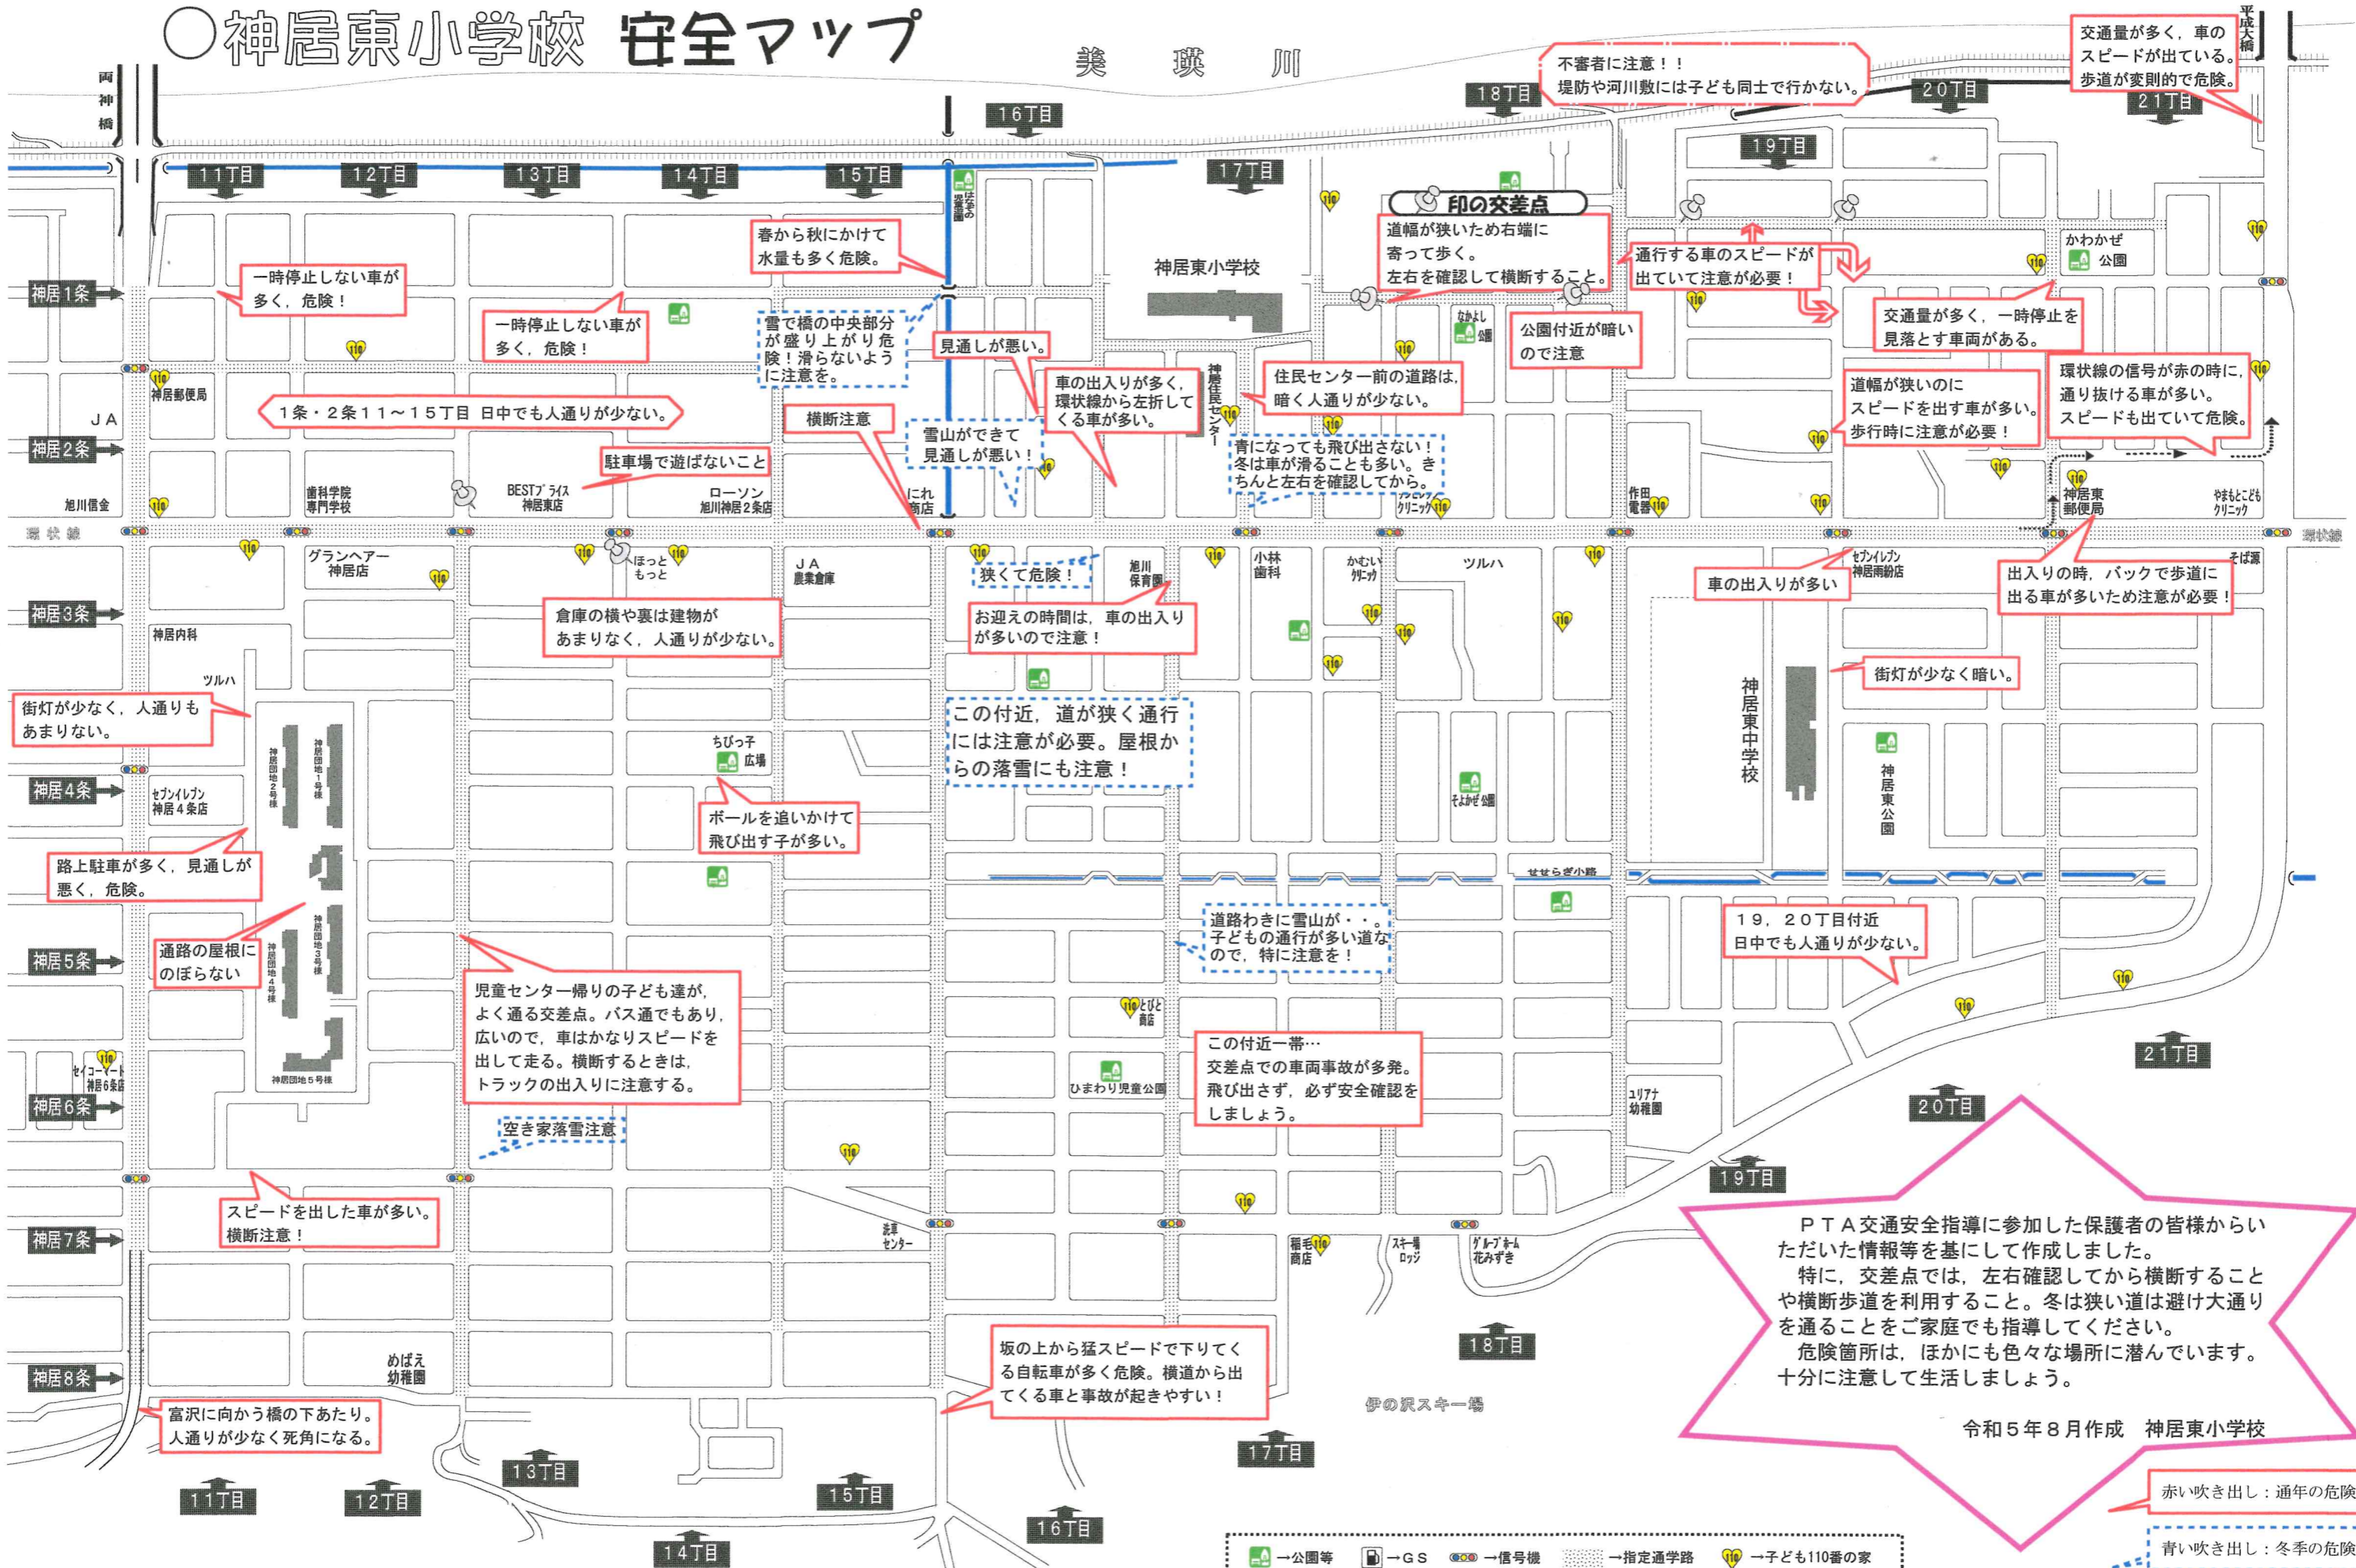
○神居東小学校 安全マップ

美 瑛 川

両神橋

平成大橋

16丁目

18丁目

20丁目

21丁目

19丁目

11丁目 12丁目 13丁目 14丁目 15丁目

17丁目

不審者に注意！！
堤防や河川敷には子ども同士で行かない。

交通量が多く，車のスピードが出ている。
歩道が変則的で危険。

印の交差点

道幅が狭いため右端に寄って歩く。
左右を確認して横断すること。

通行する車のスピードが出ていて注意が必要！

かわかぜ公園

春から秋にかけて水量も多く危険。

一時停止しない車が多く，危険！

一時停止しない車が多く，危険！

神居東小学校

交通量が多く，一時停止を見落とす車両がある。

公園付近が暗いので注意

なかよし公園

雪で橋の中央部分が盛り上がり危険！滑らないように注意を。

見通しが悪い。

車の出入りが多く，環状線から左折してくる車が多い。

住民センター前の道路は，暗く人通りが少ない。

神居住民センター

道幅が狭いのにスピードを出す車が多い。
歩行時に注意が必要！

環状線の信号が赤の時に，通り抜ける車が多い。
スピードも出ていて危険。

神居1条

神居郵便局

ＪＡ

1条・2条11～15丁目 日中でも人通りが少ない。

横断注意

雪山ができて見通しが悪い！

青になっても飛び出さない！
冬は車が滑ることも多い。きちんと左右を確認してから。

神居2条

駐車場で遊ばないこと

旭川信金

歯科学院専門学校

BESTプライス神居東店

ローソン旭川神居2条店

にれ商店

作田電器

神居東郵便局

やまもとこどもクリニック

環状線

環状線

グランヘアー神居店

ほっともっと

ＪＡ農業倉庫

狭くて危険！

旭川保育園

小林歯科

かむいクリニック

ツルハ

セブンイレブン神居南紡店

そば源

車の出入りが多い

出入りの時，バックで歩道に出る車が多いため注意が必要！

神居3条

神居内科

倉庫の横や裏は建物があまりなく，人通りが少ない。

お迎えの時間は，車の出入りが多いので注意！

ツルハ

街灯が少なく暗い。

街灯が少なく，人通りもあまりない。

神居団地2号棟

神居団地1号棟

ちびっ子広場

この付近，道が狭く通行には注意が必要。屋根からの落雪にも注意！

神居東中学校

神居東公園

そよかぜ公園

神居4条

セブンイレブン神居4条店

ボールを追いかけて飛び出す子が多い。

路上駐車が多く，見通しが悪く，危険。

せせらぎ小路

神居団地3号棟

神居団地4号棟

通路の屋根にのぼらない

道路わきに雪山が・・。子どもの通行が多い道なので，特に注意を！

19，20丁目付近
日中でも人通りが少ない。

神居5条

児童センター帰りの子ども達が，よく通る交差点。バス通でもあり，広いので，車はかなりスピードを出して走る。横断するときは，トラックの出入りに注意する。

とびと商店

この付近一帯…
交差点での車両事故が多発。
飛び出さず，必ず安全確認をしましょう。

ひまわり児童公園

セイコーマート神居6条店

神居団地5号棟

神居6条

空き家落雪注意

ユリアナ幼稚園

21丁目

20丁目

19丁目

スピードを出した車が多い。
横断注意！

神居7条

児童センター

稲毛商店

スキー場ロッジ

グループホーム花みずき

ＰＴＡ交通安全指導に参加した保護者の皆様からいただいた情報等を基にして作成しました。
特に，交差点では，左右確認してから横断することや横断歩道を利用すること。冬は狭い道は避け大通りを通ることをご家庭でも指導してください。
危険箇所は，ほかにも色々な場所に潜んでいます。十分に注意して生活しましょう。

令和５年８月作成 神居東小学校

めばえ幼稚園

神居8条

坂の上から猛スピードで下りてくる自転車が多く危険。横道から出てくる車と事故が起きやすい！

18丁目

伊の沢スキー場

富沢に向かう橋の下あたり。
人通りが少なく死角になる。

11丁目 12丁目 13丁目 14丁目 15丁目 16丁目 17丁目

→公園等 →ＧＳ →信号機 →指定通学路 →子ども110番の家

赤い吹き出し：通年の危険

青い吹き出し：冬季の危険